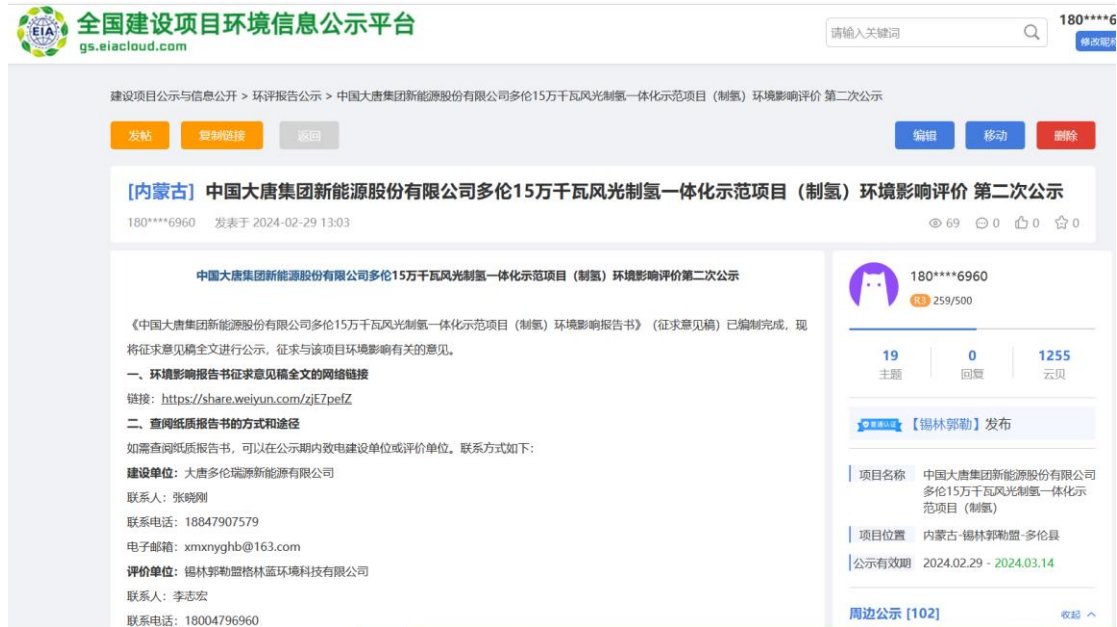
EIA 全国建设项目环境信息公示平台
gs.eiacloud.com

请输入关键词

180****6
修改昵称

建设项目公示与信息公开 > 环评报告公示 > 中国大唐集团新能源股份有限公司多伦15万千瓦风光制氢一体化示范项目（制氢）环境影响评价 第二次公示

发帖 复制链接 返回 编辑 移动 删除

[内蒙古] 中国大唐集团新能源股份有限公司多伦15万千瓦风光制氢一体化示范项目（制氢）环境影响评价 第二次公示

180****6960 发表于 2024-02-29 13:03

69 0 0 0

中国大唐集团新能源股份有限公司多伦15万千瓦风光制氢一体化示范项目（制氢）环境影响评价第二次公示

《中国大唐集团新能源股份有限公司多伦15万千瓦风光制氢一体化示范项目（制氢）环境影响报告书》（征求意见稿）已编制完成，现将征求意见稿全文进行公示，征求与该项目环境影响有关的意见。

一、环境影响报告书征求意见稿全文的网络链接

链接：https://share.weiyun.com/zjE7pefZ

二、查阅纸质报告书的方式和途径

如需查阅纸质报告书，可以在公示期内致电建设单位或评价单位。联系方式如下：

建设单位：大唐多伦瑞源新能源有限公司

联系人：张晓刚

联系电话：18847907579

电子邮箱：xmxnyghb@163.com

评价单位：锡林郭勒盟格林蓝环境科技有限公司

联系人：李志宏

联系电话：18004796960

180****6960
R3 259/500

19 主题
0 回复
1255 云贝

【锡林郭勒】发布

项目名称 中国大唐集团新能源股份有限公司多伦15万千瓦风光制氢一体化示范项目（制氢）

项目位置 内蒙古-锡林郭勒盟-多伦县

公示有效期 2024.02.29 - 2024.03.14

周边公示 [102]
收起